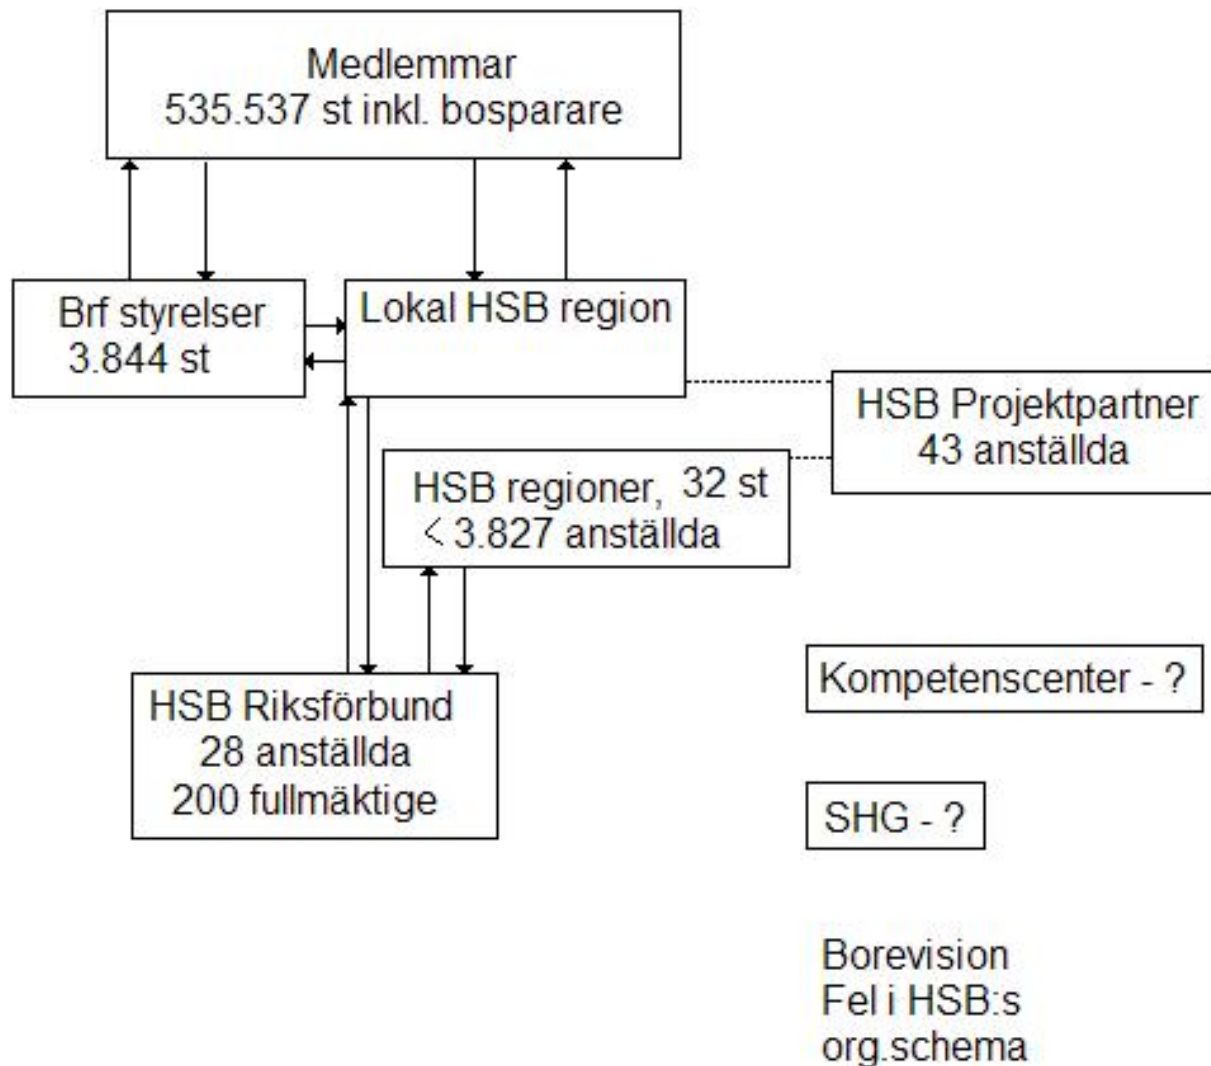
Medlemmar
535.537 st inkl. bosparare

Brf styrelser
3.844 st

Lokal HSB region

HSB Projektpartner
43 anställda

HSB regioner, 32 st
< 3.827 anställda

HSB Riksförbund
28 anställda
200 fullmäktige

Kompetenscenter - ?

SHG - ?

Borevision
Fel i HSB:s
org.schema